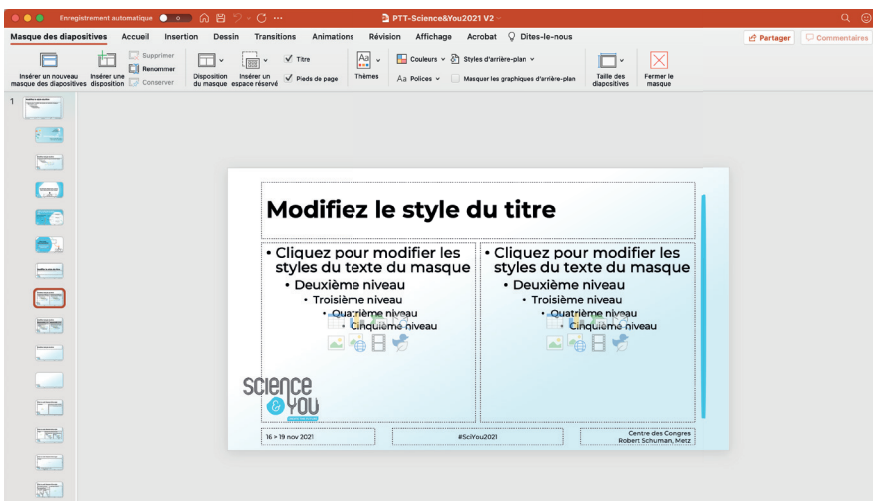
Enregistrement automatique ● oui ⌂ 🖫 ↶ · ↻ ···

PTT-Science&You2021 V2

Masque des diapositives Accueil Insertion Dessin Transitions Animations Révision Affichage Acrobat Dites-le-nous

Partager Commentaires

Insérer un nouveau masque des diapositives Insérer une disposition Supprimer Renommer Conserver Disposition du masque Insérer un espace réservé Titre Pieds de page Thèmes Couleurs Styles d'arrière-plan Polices Masquer les graphiques d'arrière-plan Taille des diapositives Fermer le masque

1

Modifiez le style du titre

• Cliquez pour modifier les styles du texte du masque
• Deuxième niveau
• Troisième niveau
• Quatrième niveau
• Cinquième niveau

• Cliquez pour modifier les styles du texte du masque
• Deuxième niveau
• Troisième niveau
• Quatrième niveau
• Cinquième niveau

SCIENCE & YOU

16 > 19 nov 2021

#SciYou2021

Centre des Congres Robert Schuman, Metz